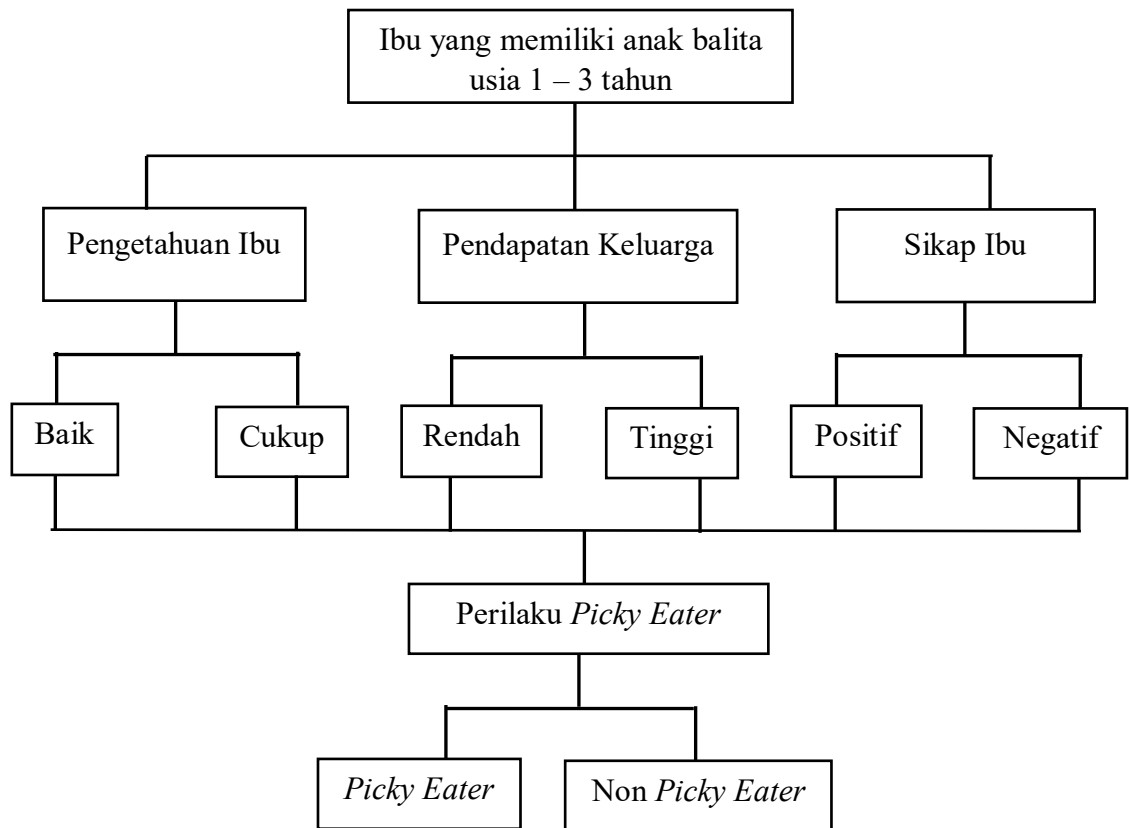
Ibu yang memiliki anak balita usia 1 – 3 tahun

Pengetahuan Ibu

Pendapatan Keluarga

Sikap Ibu

Baik

Cukup

Rendah

Tinggi

Positif

Negatif

Perilaku *Picky Eater*

*Picky Eater*

Non *Picky Eater*